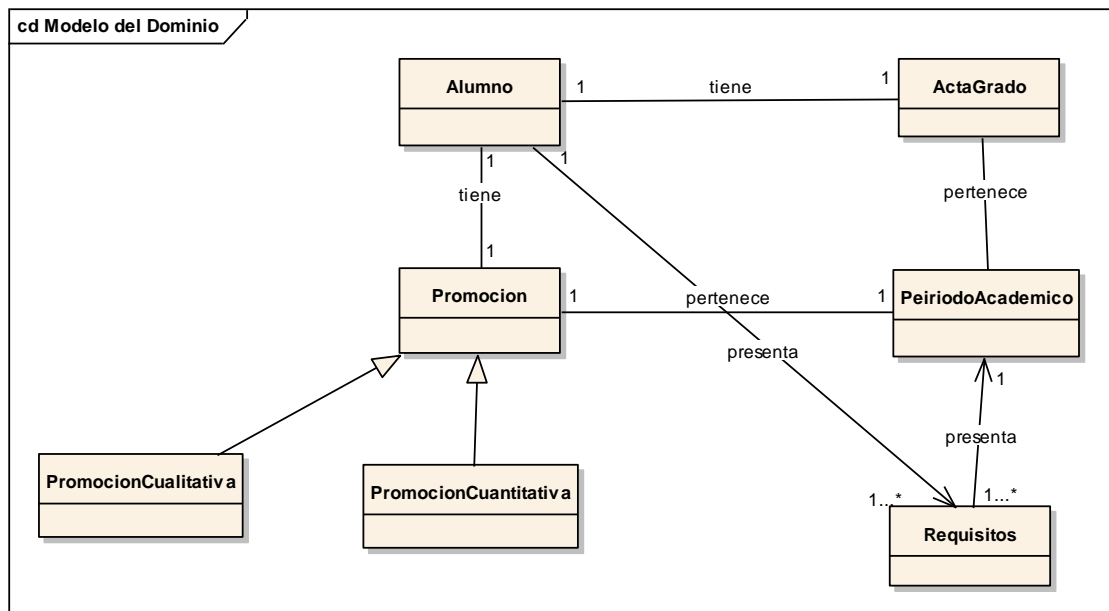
cd Modelo del Dominio

Alumno
1
tiene
1
ActaGrado

1
1
tiene
1
pertenece

Promocion
1
pertenece
1
PeiriodoAcademico

presenta
1
presenta

PromocionCualitativa
PromocionCuantitativa

1...*
1...*
Requisitos